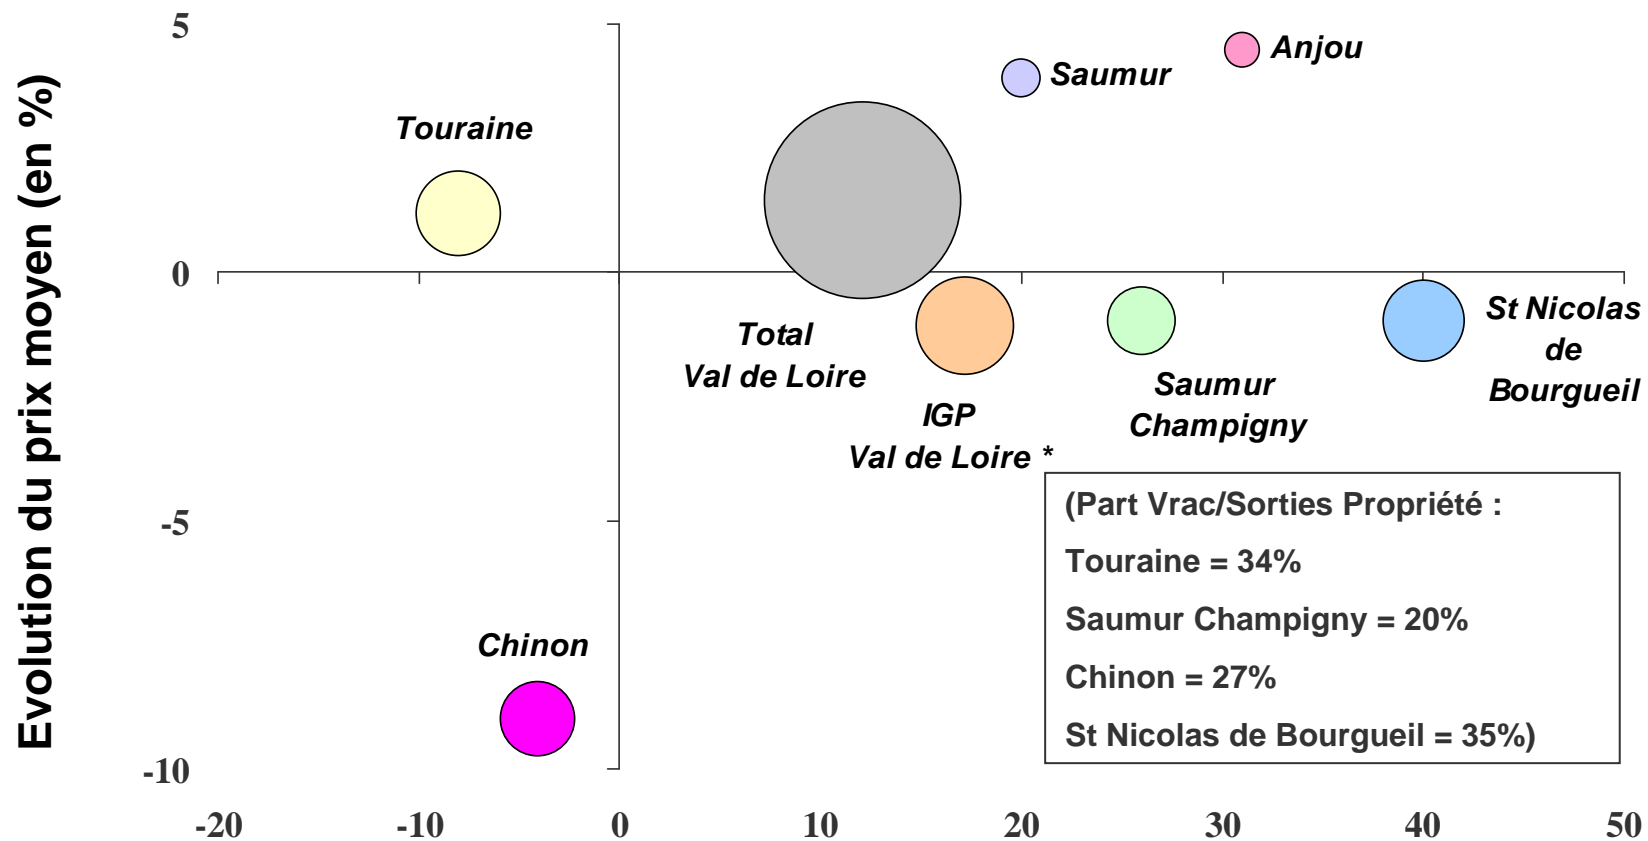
Evolution du prix moyen (en %)

5

0

-5

-10

-20 -10 0 10 20 30 40 50

Touraine

Saumur

Anjou

Total Val de Loire

IGP Val de Loire *

Saumur Champigny

St Nicolas de Bourgueil

Chinon

(Part Vrac/Sorties Propriété :

Touraine = 34%

Saumur Champigny = 20%

Chinon = 27%

St Nicolas de Bourgueil = 35%)